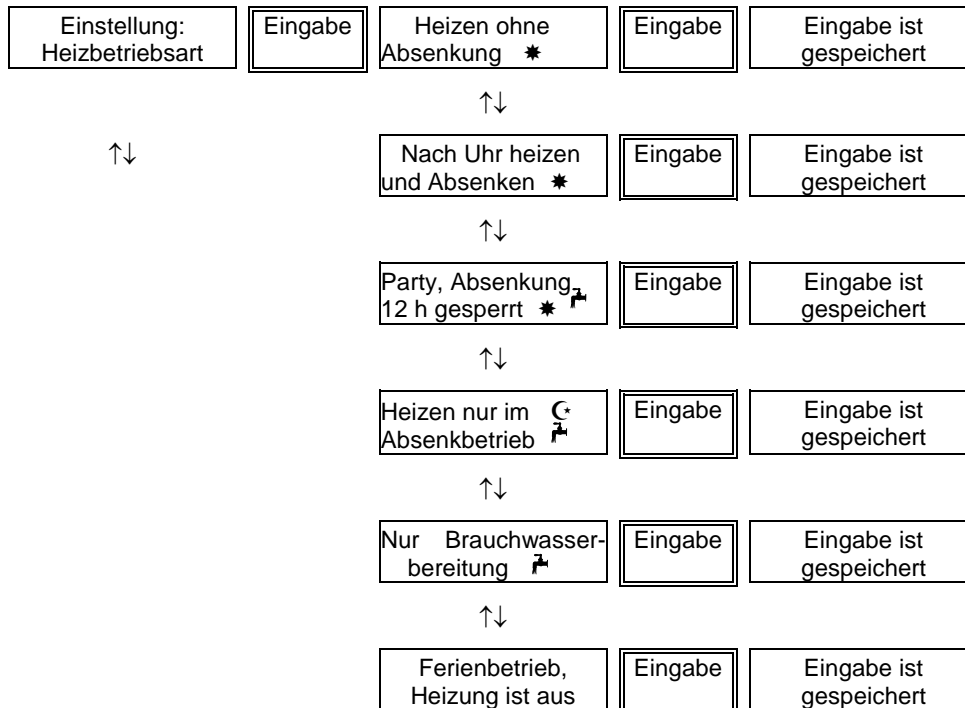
Einstellung: Heizbetriebsart

Eingabe

Heizen ohne Absenkung

Eingabe

Eingabe ist gespeichert

↑↓

↑↓

Nach Uhr heizen und Absenken

Eingabe

Eingabe ist gespeichert

↑↓

Party, Absenkung 12 h gesperrt

Eingabe

Eingabe ist gespeichert

↑↓

Heizen nur im Absenkbetrieb

Eingabe

Eingabe ist gespeichert

↑↓

Nur Brauchwasserbereitung

Eingabe

Eingabe ist gespeichert

↑↓

Ferienbetrieb, Heizung ist aus

Eingabe

Eingabe ist gespeichert